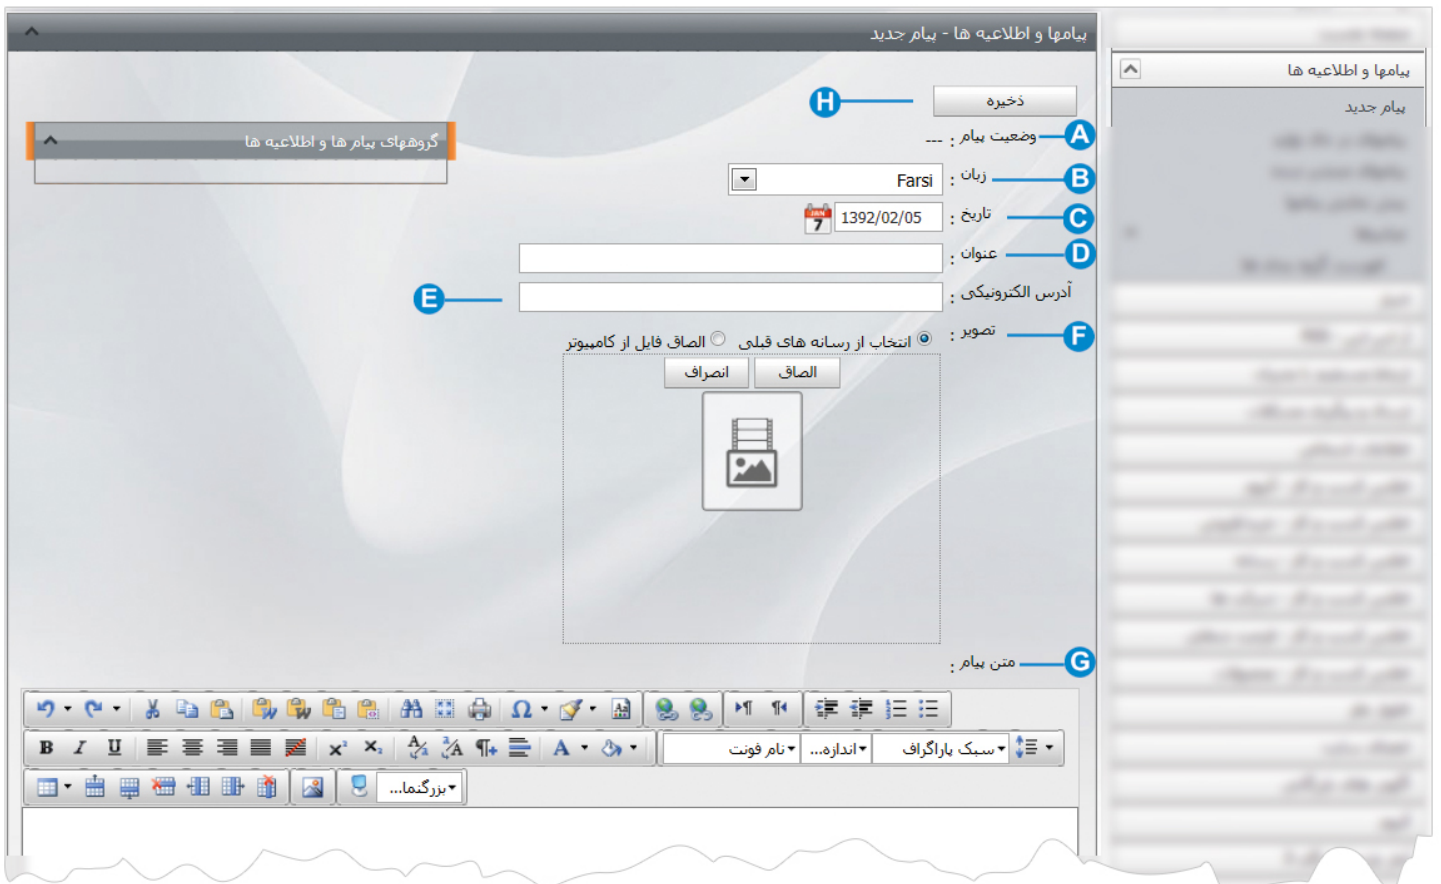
پیامها و اطلاعیه ها - پیام جدید

پیامها و اطلاعیه ها
پیام جدید

ذخیره
H
گروههای پیام ها و اطلاعیه ها
وضعیت پیام : ---
A
زبان : Farsi
B
تاریخ : 1392/02/05
C
عنوان :
D
آدرس الکترونیکی :
E
تصویر : انتخاب از رسانه های قبلی الصاق فایل از کامپیوتر
F
الصاق انصراف
متن پیام :
G

سبک پاراگراف اندازه... نام فونت
بزرگنما...